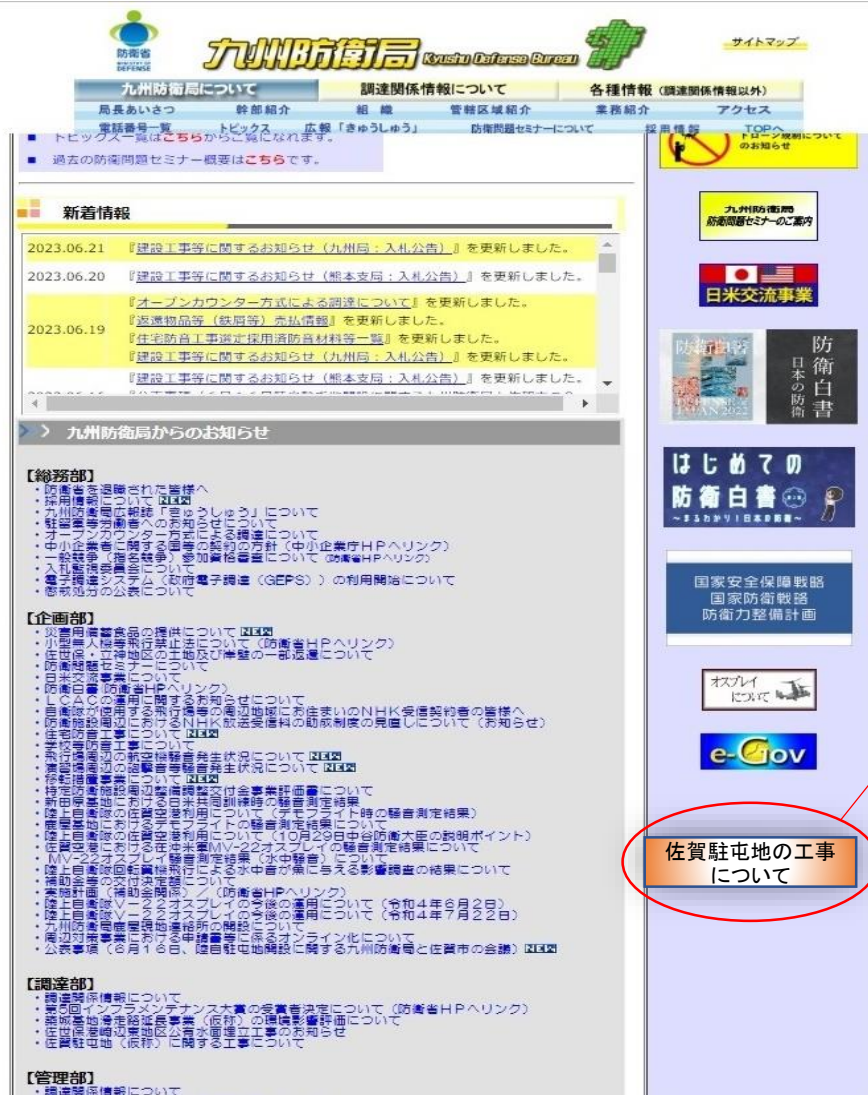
防衛省 MINISTRY OF DEFENSE

九州防衛局 Kyushu Defense Bureau

サイトマップ

九州防衛局について | 調達関係情報について | 各種情報（調達関係情報以外）

局長あいさつ | 幹部紹介 | 組織 | 管轄区域紹介 | 業務紹介 | アクセス

電話番号一覧 | トピックス | 広報「きゅうしゅう」 | 防衛問題セミナーについて | 採用情報 | TOPへ

■ トピックス一覧はこちらからご覧になれます。

■ 過去の防衛問題セミナー概要はこちらです。

ドローン規制についてのお知らせ

新着情報

2023.06.21 『建設工事等に関するお知らせ（九州局：入札公告）』を更新しました。

2023.06.20 『建設工事等に関するお知らせ（熊本支局：入札公告）』を更新しました。

2023.06.19 『オープンカウンター方式による調達について』を更新しました。
『返還物品等（鉄屑等）売払情報』を更新しました。
『住宅防音工事選定採用消防音材料等一覧』を更新しました。
『建設工事等に関するお知らせ（九州局：入札公告）』を更新しました。
『建設工事等に関するお知らせ（熊本支局：入札公告）』を更新しました。

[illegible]

九州防衛局からのお知らせ

【総務部】
・防衛省を退職された皆様へ
・採用情報について NEW
・九州防衛局広報誌「きゅうしゅう」について
・駐留軍等労働者へのお知らせについて
・オープンカウンター方式による調達について
・中小企業者に関する国等の契約の方針（中小企業庁HPへリンク）
・一般競争（指名競争）参加資格審査について（防衛省HPへリンク）
・入札監視委員会について
・電子調達システム（政府電子調達（GEPS））の利用開始について
・懲戒処分の公表について

【企画部】
・災害用備蓄食品の提供について NEW
・小型無人機等飛行禁止法について（防衛省HPへリンク）
・佐世保・立神地区の土地及び岸壁の一部返還について
・防衛問題セミナーについて
・日米交流事業について
・防衛白書（防衛省HPへリンク）
・LCACの運用に関するお知らせについて
・自衛隊が使用する飛行場等の周辺地域にお住まいのNHK受信契約者の皆様へ
・防衛施設周辺におけるNHK放送受信料の助成制度の見直しについて（お知らせ）
・住宅防音工事について NEW
・学校等防音工事について
・飛行場周辺の航空機騒音発生状況について NEW
・演習場周辺の砲撃音等騒音発生状況について NEW
・移転措置事業について NEW
・特定防衛施設周辺整備調整交付金事業評価書について
・新田原基地における日米共同訓練時の騒音測定結果
・陸上自衛隊の佐賀空港利用について（デモフライト時の騒音測定結果）
・鹿屋基地における「ミニッツ」の騒音測定結果について
・陸上自衛隊の佐賀空港利用について（10月29日中谷防衛大臣の説明ポイント）
・佐賀空港における在沖米軍MV-22オスプレイの騒音測定結果について
・MV-22オスプレイ騒音測定結果（水中騒音）について
・陸上自衛隊回転翼機飛行による水中音が魚に与える影響調査の結果について
・補助金等の交付決定について
・業務計画（補助金関係）（防衛省HPへリンク）
・陸上自衛隊V-22オスプレイの今後の運用について（令和4年6月2日）
・陸上自衛隊V-22オスプレイの今後の運用について（令和4年7月22日）
・九州防衛局馬毛島現地連絡所の開設について
・周辺対策事業における申請書等に係るオンライン化について
・公表事項（8月18日、陸自駐屯地開設に関する九州防衛局と佐賀市の会談）NEW

【調達部】
・調達関係情報について
・第5回インフラメンテナンス大賞の受賞者決定について（防衛省HPへリンク）
・馬毛島基地滑走路延長事業（仮称）の環境影響評価について
・佐世保港崎辺東地区公有水面埋立工事のお知らせ
・佐賀駐屯地（仮称）に関する工事について

【管理部】
・調達関係情報について

九州防衛局 防衛問題セミナーのご案内

日米交流事業

防衛白書 日本の防衛 DEFENSE OF JAPAN 2022

防衛白書

はじめての防衛白書 〜まるわかり！日本の防衛〜

国家安全保障戦略
国家防衛戦略
防衛力整備計画

オスプレイについて

e-Gov

佐賀駐屯地の工事について